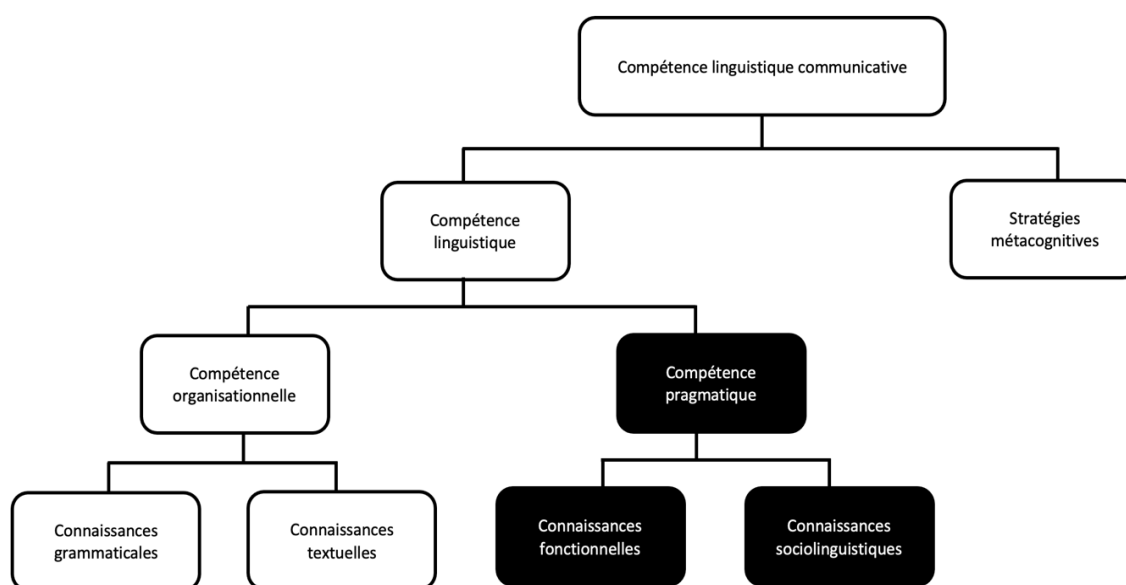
Compétence linguistique communicative

Compétence linguistique

Stratégies métacognitives

Compétence organisationnelle

Compétence pragmatique

Connaissances grammaticales

Connaissances textuelles

Connaissances fonctionnelles

Connaissances sociolinguistiques